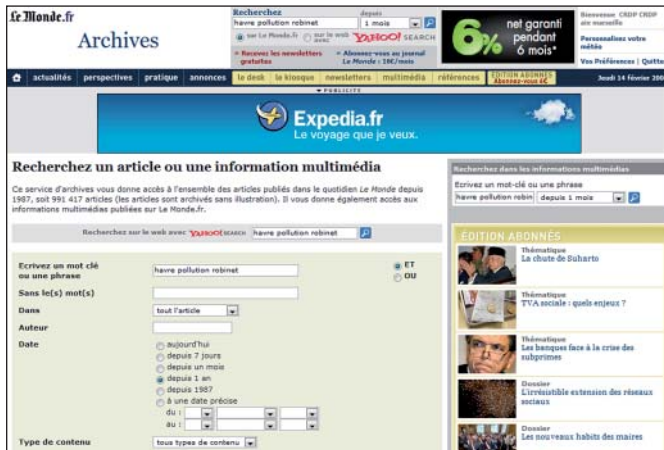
Le Monde.fr
Archives

Recherchez
havre pollution robinet
depuis
1 mois
sur Le Monde.fr   sur le web avec YAHOO! SEARCH
» Recevez les newsletters gratuites
» Abonnez-vous au journal Le Monde : 16€/mois

6% net garanti pendant 6 mois*

Bienvenue CRDP CRDP aix marseille
Personnalisez votre météo
Vos Préférences | Quitter

actualités | perspectives | pratique | annonces | le desk | le kiosque | newsletters | multimédia | références | ÉDITION ABONNÉS Abonnez-vous à 6€
Jeudi 14 février 2008

PUBLICITE
Expedia.fr
Le voyage que je veux.

Recherchez un article ou une information multimédia

Ce service d'archives vous donne accès à l'ensemble des articles publiés dans le quotidien Le Monde depuis 1987, soit 991 417 articles (les articles sont archivés sans illustration). Il vous donne également accès aux informations multimédias publiées sur Le Monde.fr.

Recherchez sur le web avec YAHOO! SEARCH havre pollution robinet

Ecrivez un mot clé ou une phrase: havre pollution robinet
ET
OU
Sans le(s) mot(s)
Dans: tout l'article
Auteur
Date
aujourd'hui
depuis 7 jours
depuis un mois
depuis 1 an
depuis 1987
à une date précise
du :
au :
Type de contenu: tous types de contenu

Recherchez dans les informations multimédias
Ecrivez un mot-clé ou une phrase
havre pollution robin
depuis 1 mois

ÉDITION ABONNÉS
Thématique
La chute de Suharto
Thématique
TVA sociale : quels enjeux ?
Thématique
Les banques face à la crise des subprimes
Dossier
L'irrésistible extension des réseaux sociaux
Dossier
Les nouveaux habits des maires